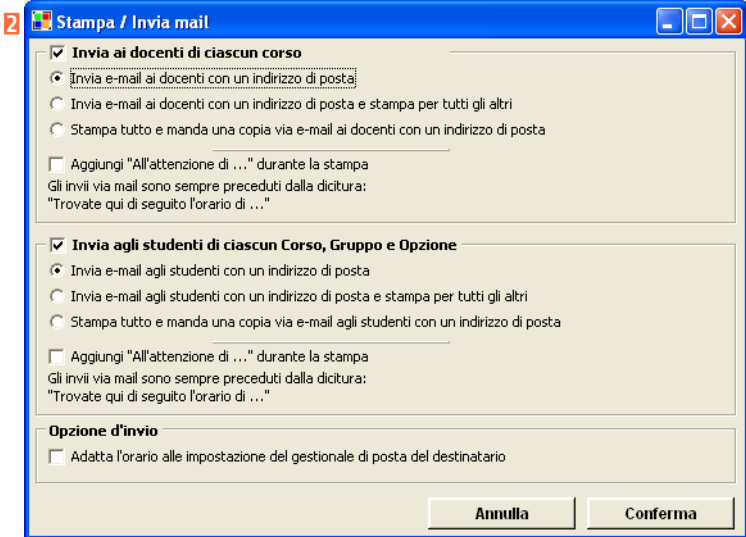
2 Stampa / Invia mail

Invia ai docenti di ciascun corso

Invia e-mail ai docenti con un indirizzo di posta

Invia e-mail ai docenti con un indirizzo di posta e stampa per tutti gli altri

Stampa tutto e manda una copia via e-mail ai docenti con un indirizzo di posta

Aggiungi "All'attenzione di ..." durante la stampa

Gli invii via mail sono sempre preceduti dalla dicitura: "Trovate qui di seguito l'orario di ..."

Invia agli studenti di ciascun Corso, Gruppo e Opzione

Invia e-mail agli studenti con un indirizzo di posta

Invia e-mail agli studenti con un indirizzo di posta e stampa per tutti gli altri

Stampa tutto e manda una copia via e-mail agli studenti con un indirizzo di posta

Aggiungi "All'attenzione di ..." durante la stampa

Gli invii via mail sono sempre preceduti dalla dicitura: "Trovate qui di seguito l'orario di ..."

Opzione d'invio

Adatta l'orario alle impostazione del gestionale di posta del destinatario

Annulla

Conferma